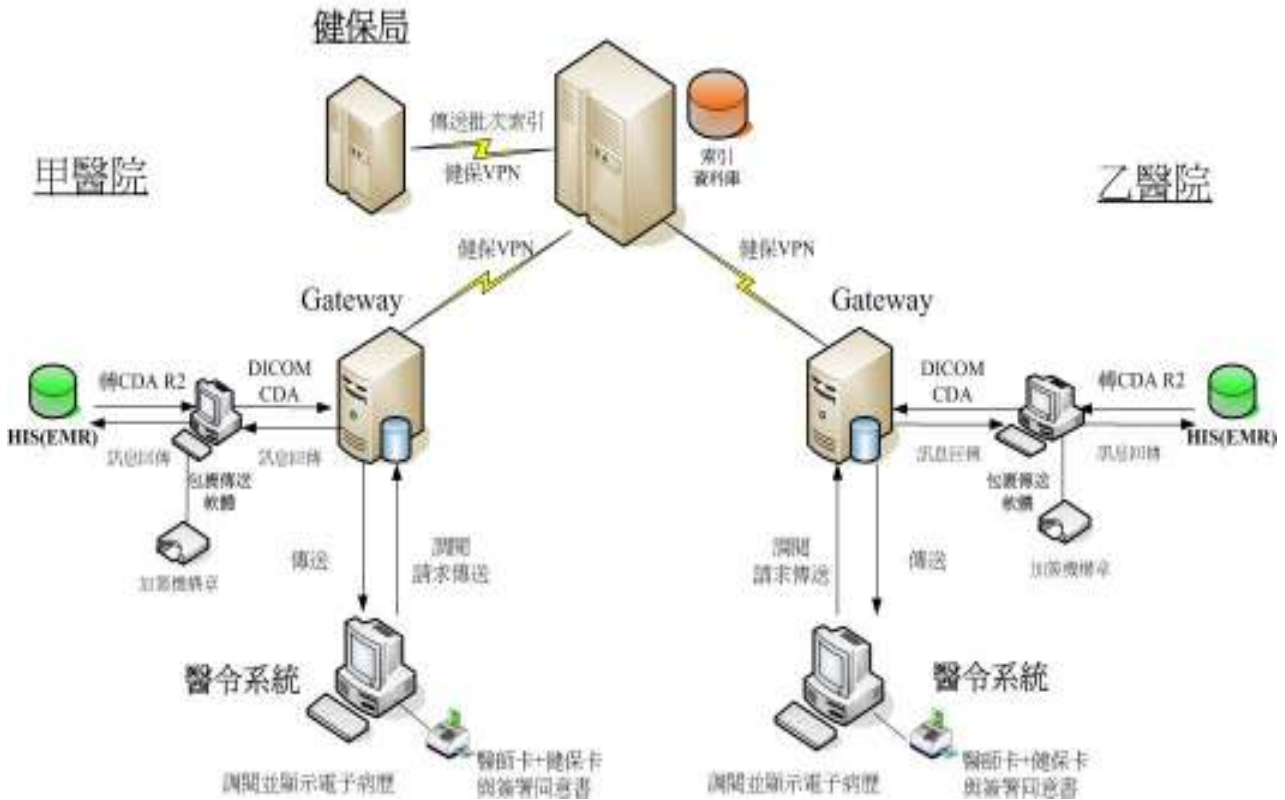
健保局

傳送批次索引
健保VPN

索引
資料庫

甲醫院

乙醫院

健保VPN

健保VPN

Gateway

Gateway

轉CDA R2

DICOM
CDA

DICOM
CDA

轉CDA R2

HIS(EMR)

HIS(EMR)

訊息回傳

訊息回傳

訊息回傳

訊息回傳

包裹傳送
軟體

包裹傳送
軟體

加簽機構章

加簽機構章

傳送

調閱
請求傳送

調閱
請求傳送

傳送

醫令系統

醫令系統

醫師卡+健保卡
與簽署同意書

醫師卡+健保卡
與簽署同意書

調閱並顯示電子病歷

調閱並顯示電子病歷